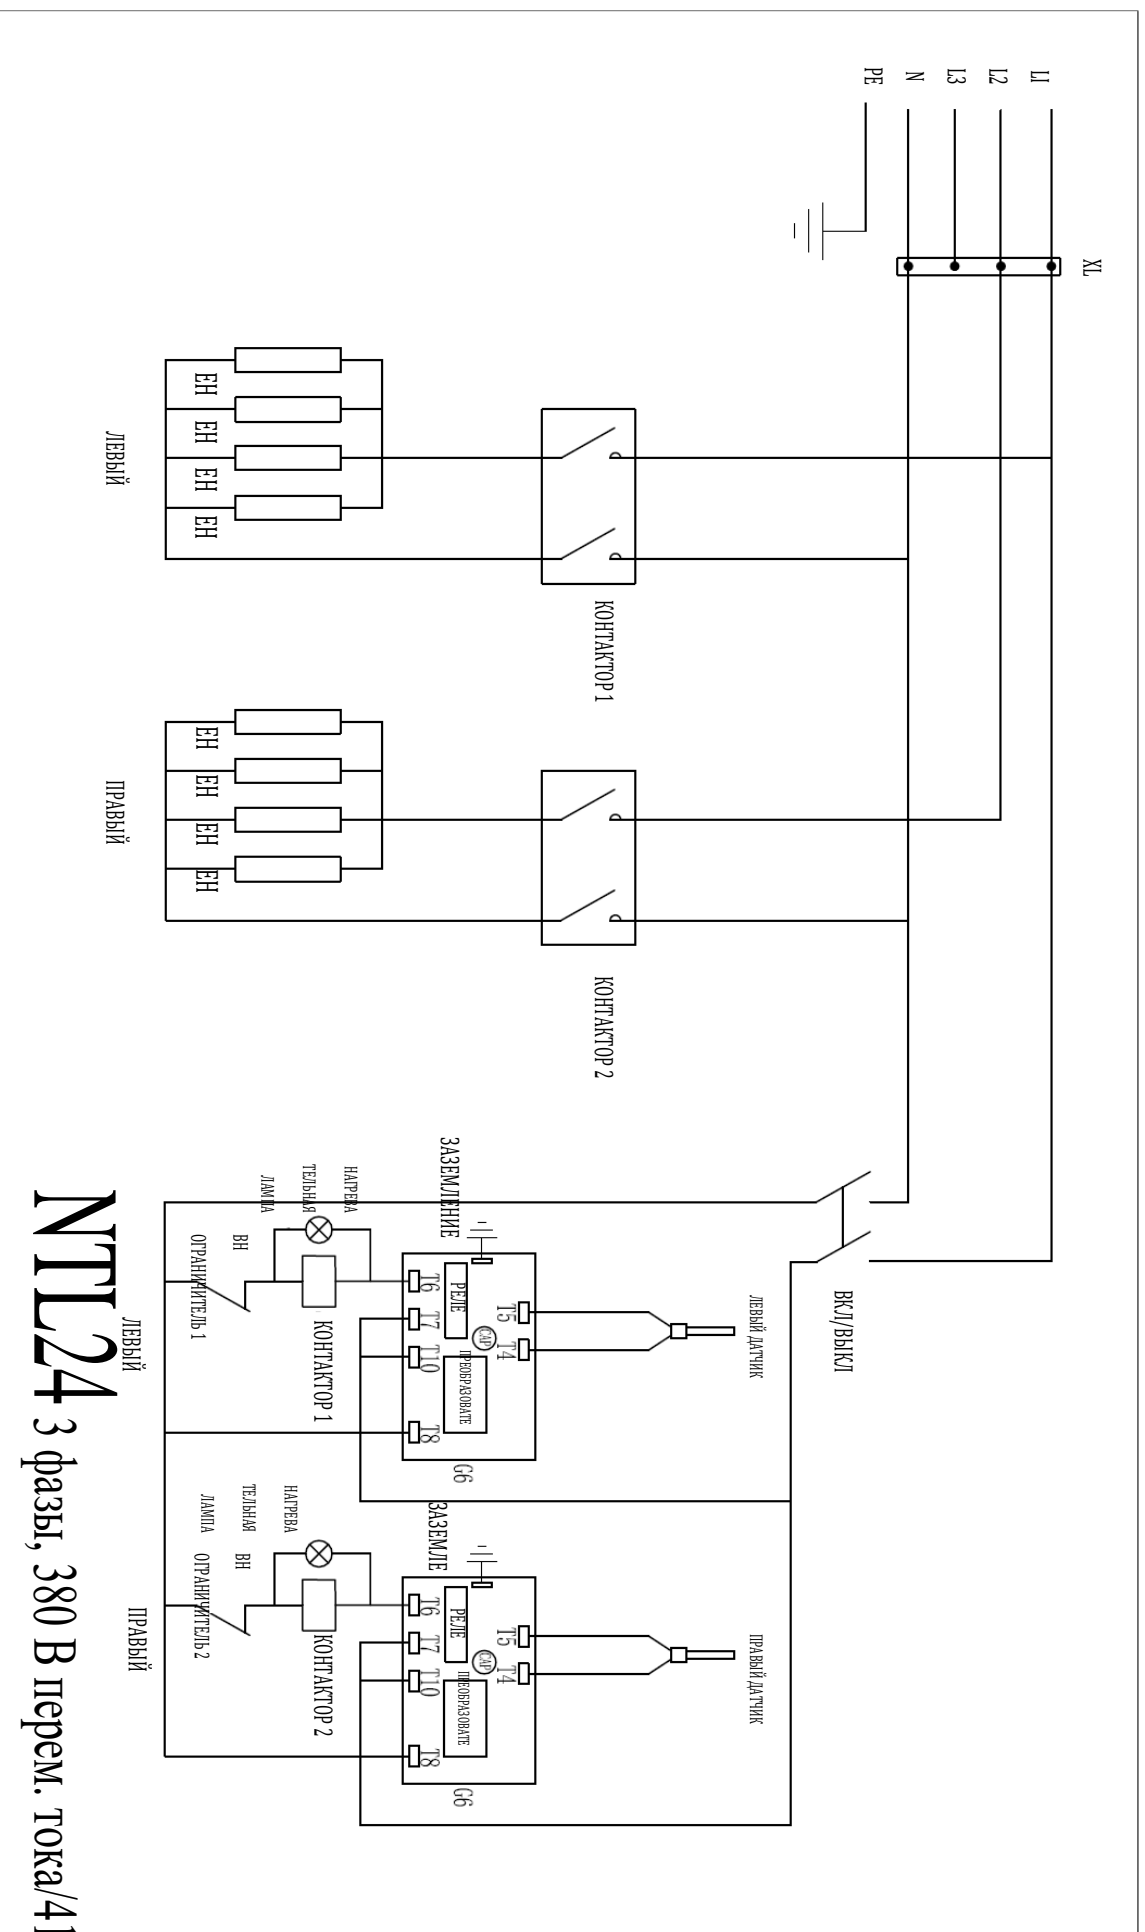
L1
L2
L3
N
PE

XL

EH EH EH EH
ЛЕВЫЙ

КОНТАКТОР 1

EH EH EH EH
ПРАВЫЙ

КОНТАКТОР 2

ВКЛ/ВЫКЛ

ЛЕВЫЙ ДАТЧИК
ЗАЗЕМЛЕНИЕ
РЕЛЕ
CAP
ПРЕОБРАЗОВАТЕ
T5 T4
T6 T7 T10 T8
G6
НАГРЕВА
ТЕЛЬНАЯ
ЛАМПА
ВН
ОГРАНИЧИТЕЛЬ 1
КОНТАКТОР 1
ЛЕВЫЙ

ПРАВЫЙ ДАТЧИК
ЗАЗЕМЛЕ
РЕЛЕ
CAP
ПРЕОБРАЗОВАТЕ
T5 T4
T6 T7 T10 T8
G6
НАГРЕВА
ТЕЛЬНАЯ
ЛАМПА
ВН
ОГРАНИЧИТЕЛЬ 2
КОНТАКТОР 2
ПРАВЫЙ

NTL24 3 фазы, 380 В перем. тока/41